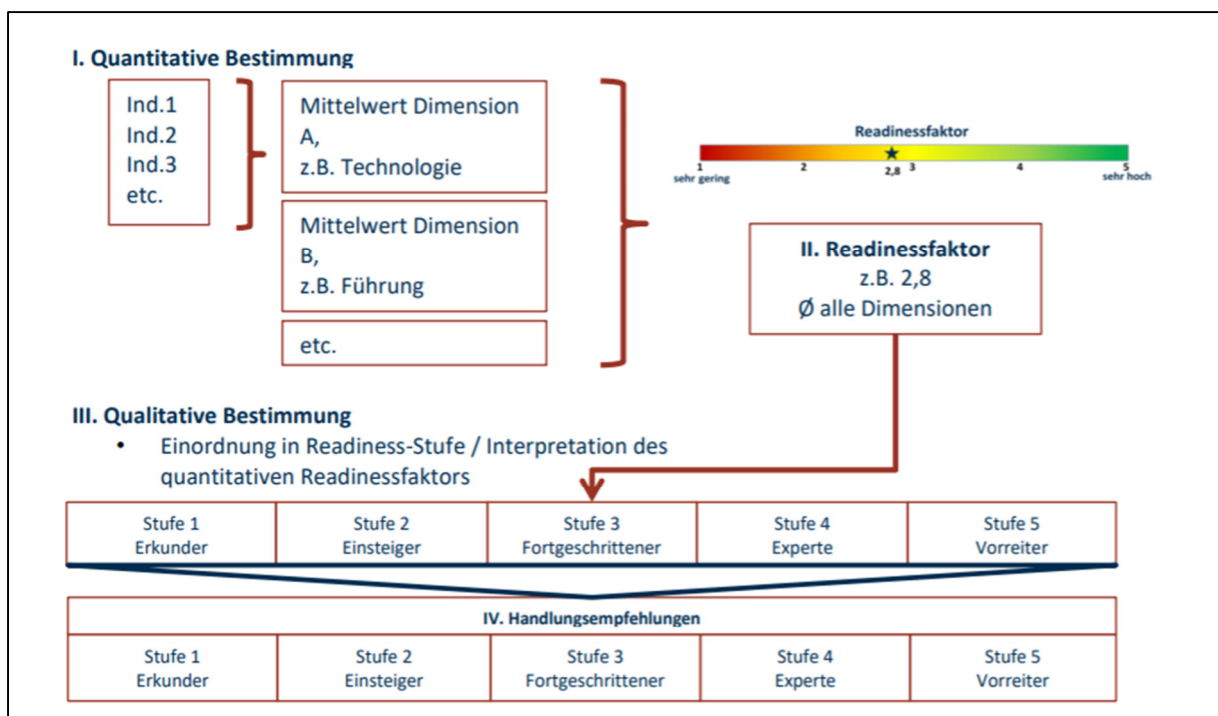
I. Quantitative Bestimmung

Ind.1
Ind.2
Ind.3
etc.

Mittelwert Dimension A, z.B. Technologie

Mittelwert Dimension B, z.B. Führung

etc.

Readinessfaktor
1 sehr gering 2 2,8 3 4 5 sehr hoch

II. Readinessfaktor
z.B. 2,8
Ø alle Dimensionen

III. Qualitative Bestimmung
• Einordnung in Readiness-Stufe / Interpretation des quantitativen Readinessfaktors

| Stufe 1 Erkunder | Stufe 2 Einsteiger | Stufe 3 Fortgeschrittener | Stufe 4 Experte | Stufe 5 Vorreiter |
|---|---|---|---|---|

IV. Handlungsempfehlungen

| Stufe 1 Erkunder | Stufe 2 Einsteiger | Stufe 3 Fortgeschrittener | Stufe 4 Experte | Stufe 5 Vorreiter |
|---|---|---|---|---|